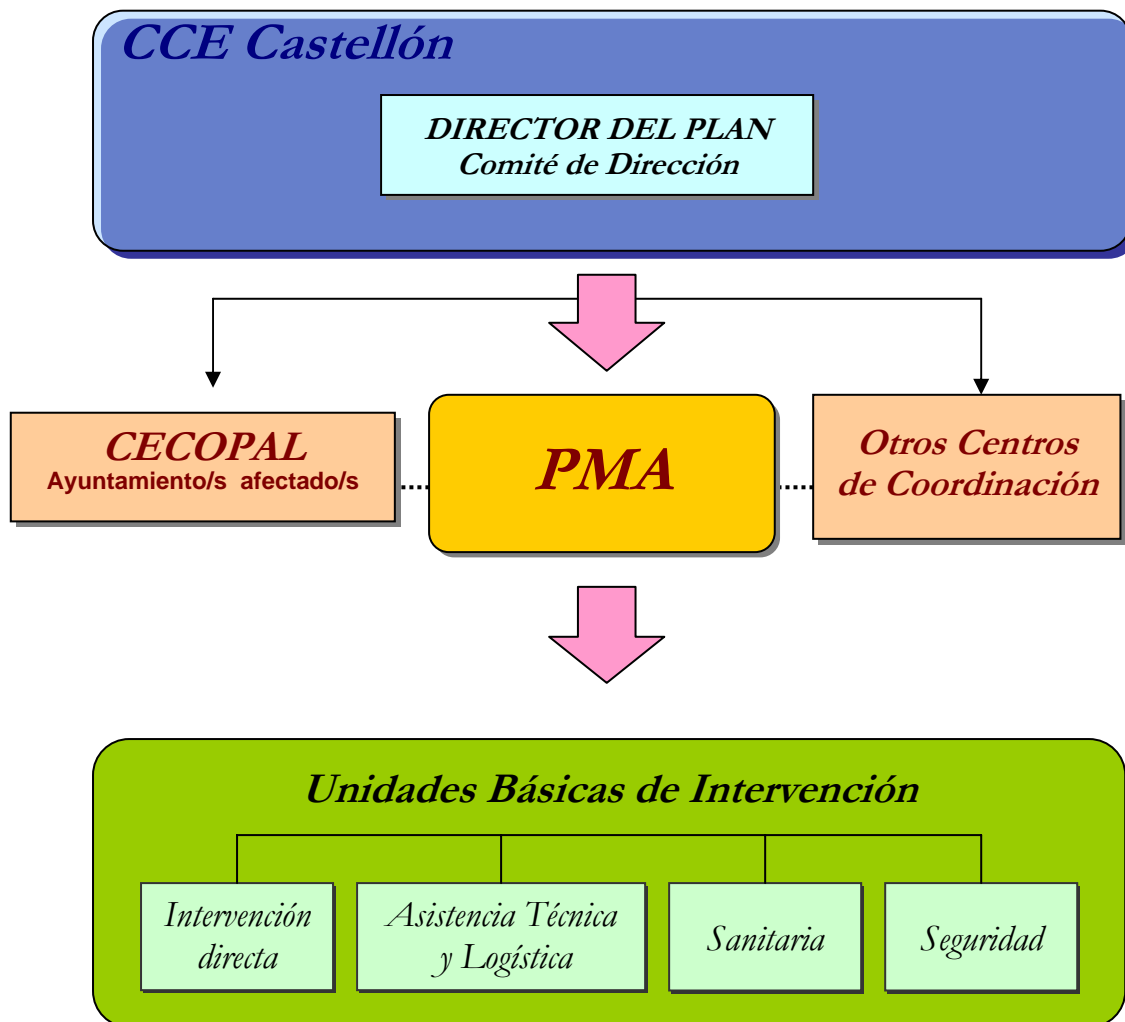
CCE Castellón

DIRECTOR DEL PLAN
Comité de Dirección

CECOPAL
Ayuntamiento/s afectado/s

PMA

Otros Centros de Coordinación

Unidades Básicas de Intervención

Intervención directa

Asistencia Técnica y Logística

Sanitaria

Seguridad